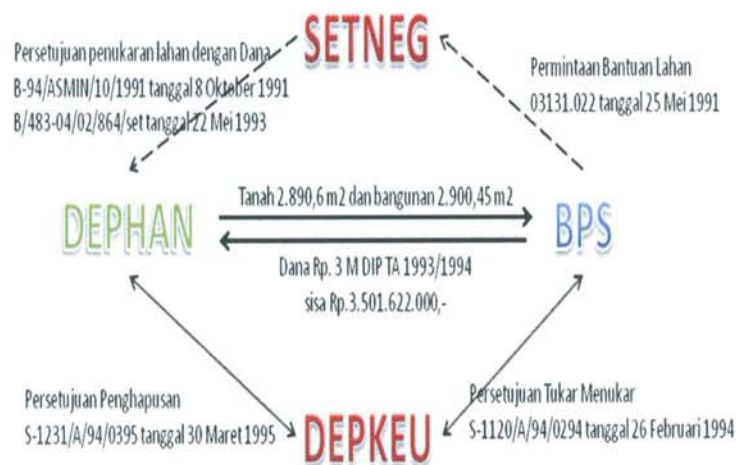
SETNEG

Persetujuan penukaran lahan dengan Dana
B-94/ASMIN/10/1991 tanggal 8 Oktober 1991
B/483-04/02/864/set tanggal 22 Mei 1993

Permintaan Bantuan Lahan
03131.022 tanggal 25 Mei 1991

DEPHAN

Tanah 2.890,6 m2 dan bangunan 2.900,45 m2

BPS

Dana Rp. 3 M DIP TA 1993/1994
sisa Rp.3.501.622.000,-

Persetujuan Penghapusan
S-1231/A/94/0395 tanggal 30 Maret 1995

DEPKEU

Persetujuan Tukar Menukar
S-1120/A/94/0294 tanggal 26 Februari 1994